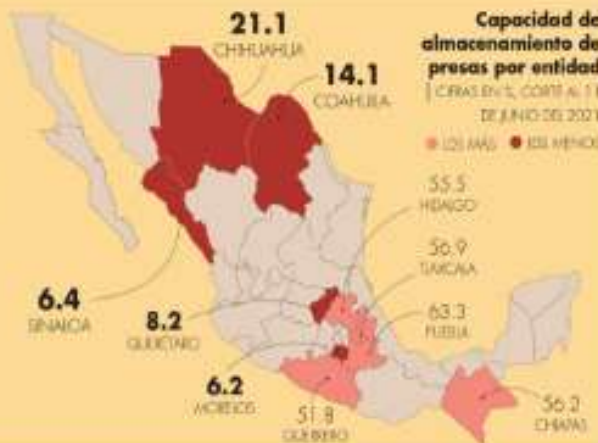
21.1
CHIHUAHUA

14.1
COAHUILA

Capacidad de almacenamiento de presas por entidad
| CIFRAS EN %, CORTE AL 1 DE JUNIO DEL 2021

● LOS MÁS ● LOS MENOS

55.5
HIDALGO

56.9
TLAXCALA

63.3
PUEBLA

6.4
SINALOA

8.2
QUERÉTARO

6.2
MORELOS

51.8
GUERRERO

56.2
CHIAPAS